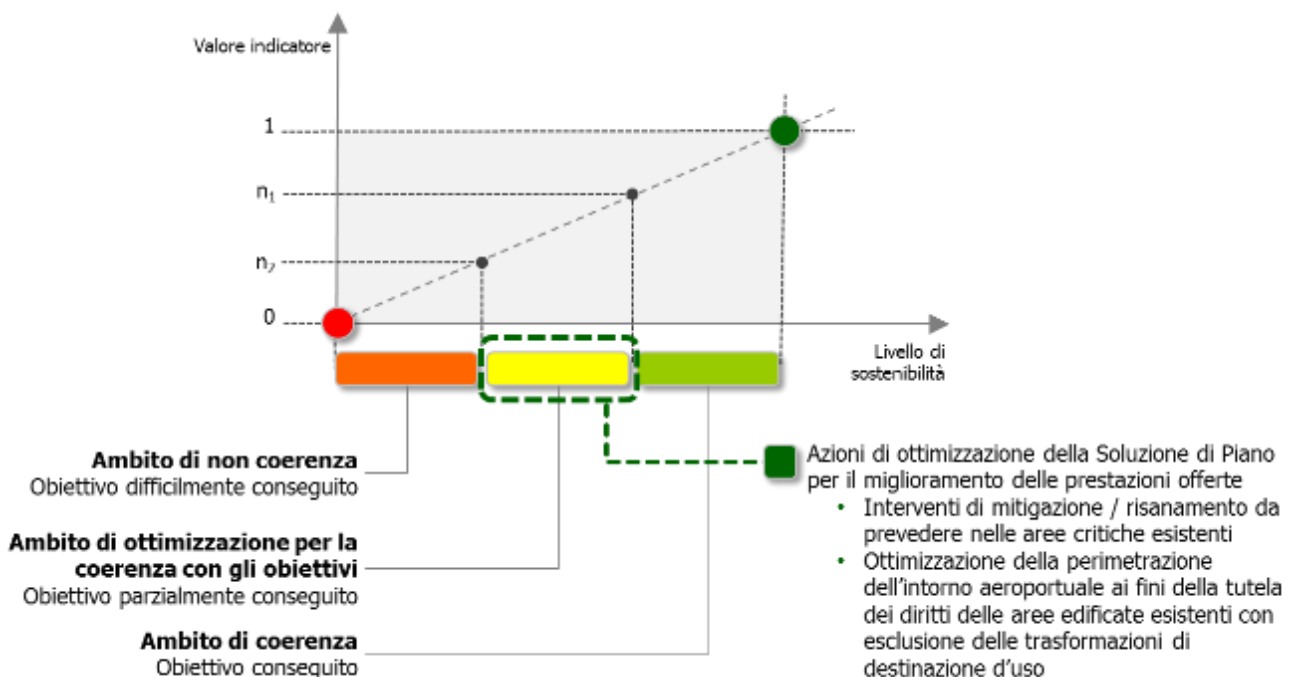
Valore indicatore

1

$n_1$

$n_2$

0

Livello di sostenibilità

**Ambito di non coerenza**
Obiettivo difficilmente conseguito

**Ambito di ottimizzazione per la coerenza con gli obiettivi**
Obiettivo parzialmente conseguito

**Ambito di coerenza**
Obiettivo conseguito

Azioni di ottimizzazione della Soluzione di Piano per il miglioramento delle prestazioni offerte
• Interventi di mitigazione / risanamento da prevedere nelle aree critiche esistenti
• Ottimizzazione della perimetrazione dell'intorno aeroportuale ai fini della tutela dei diritti delle aree edificate esistenti con esclusione delle trasformazioni di destinazione d'uso